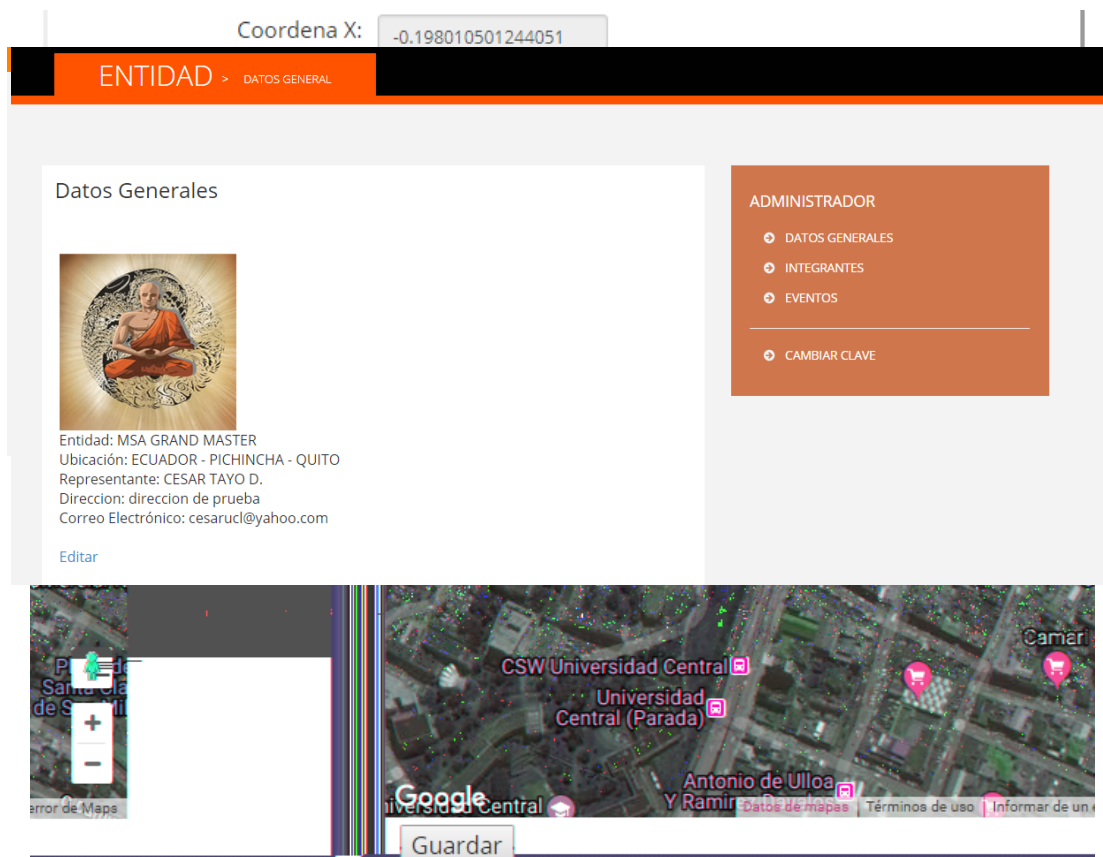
Coordena X: -0.198010501244051

ENTIDAD > DATOS GENERAL

Datos Generales

Entidad: MSA GRAND MASTER
Ubicación: ECUADOR - PICHINCHA - QUITO
Representante: CESAR TAYO D.
Direccion: direccion de prueba
Correo Electrónico: cesarucl@yahoo.com

Editar

ADMINISTRADOR
DATOS GENERALES
INTEGRANTES
EVENTOS
CAMBIAR CLAVE

Camar
CSW Universidad Central
Universidad Central (Parada)
Antonio de Ulloa Y Ramir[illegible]
Google
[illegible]iversidad Central
+
−
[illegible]rror de Maps
Datos de mapas | Términos de uso | Informar de un e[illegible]

Guardar